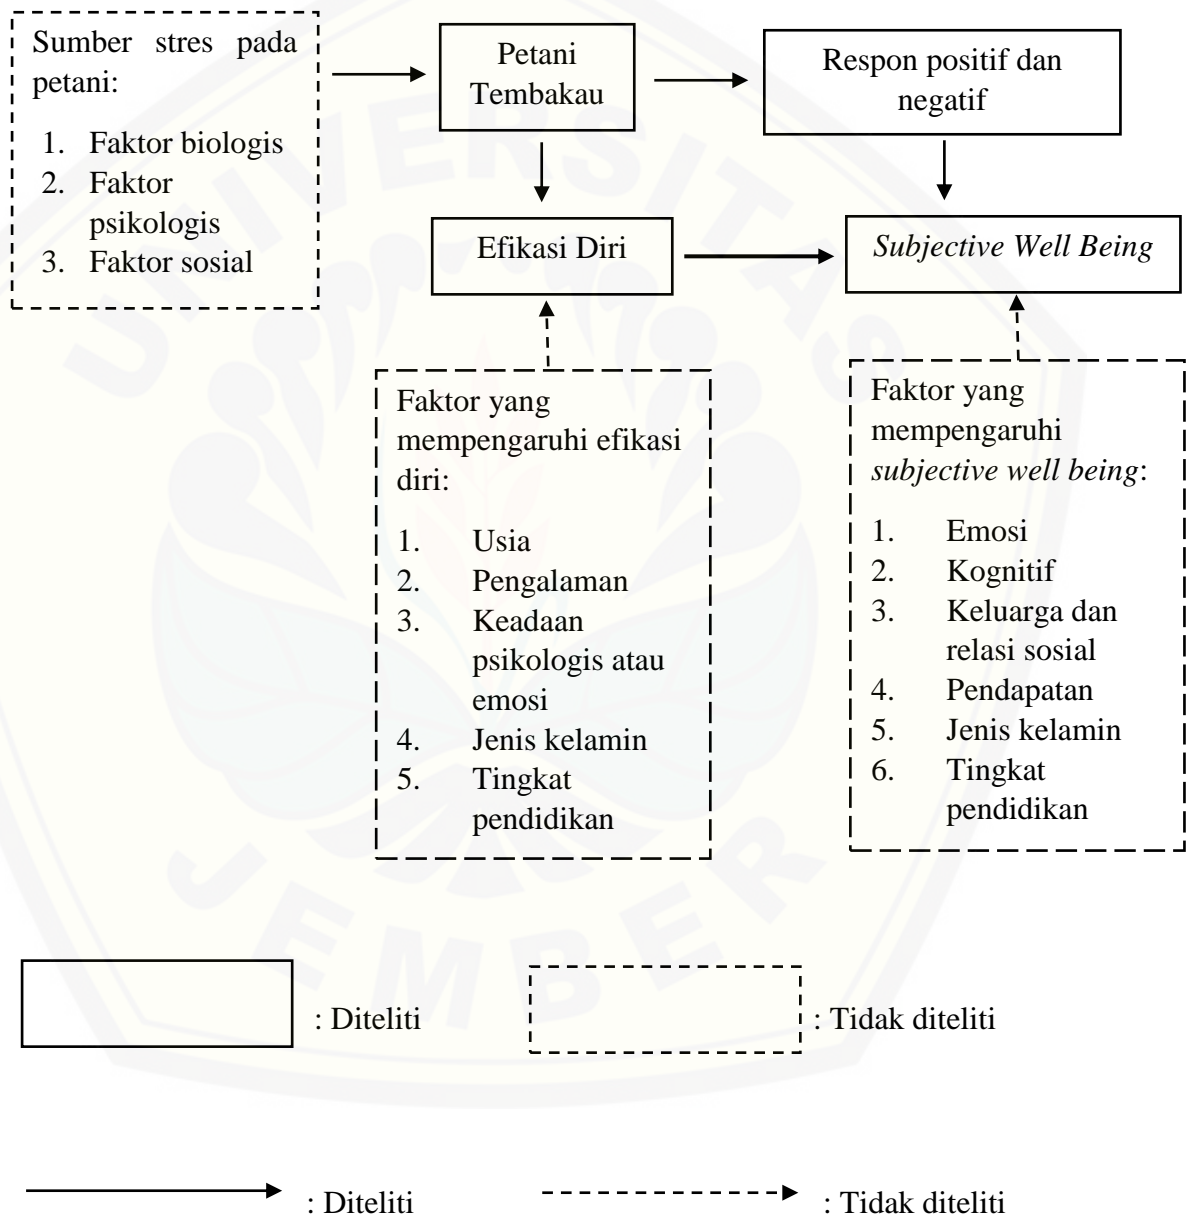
Sumber stres pada petani:

1. Faktor biologis
2. Faktor psikologis
3. Faktor sosial

Petani Tembakau

Respon positif dan negatif

Efikasi Diri

*Subjective Well Being*

Faktor yang mempengaruhi efikasi diri:

1. Usia
2. Pengalaman
3. Keadaan psikologis atau emosi
4. Jenis kelamin
5. Tingkat pendidikan

Faktor yang mempengaruhi *subjective well being*:

1. Emosi
2. Kognitif
3. Keluarga dan relasi sosial
4. Pendapatan
5. Jenis kelamin
6. Tingkat pendidikan

: Diteliti

: Tidak diteliti

: Diteliti

: Tidak diteliti